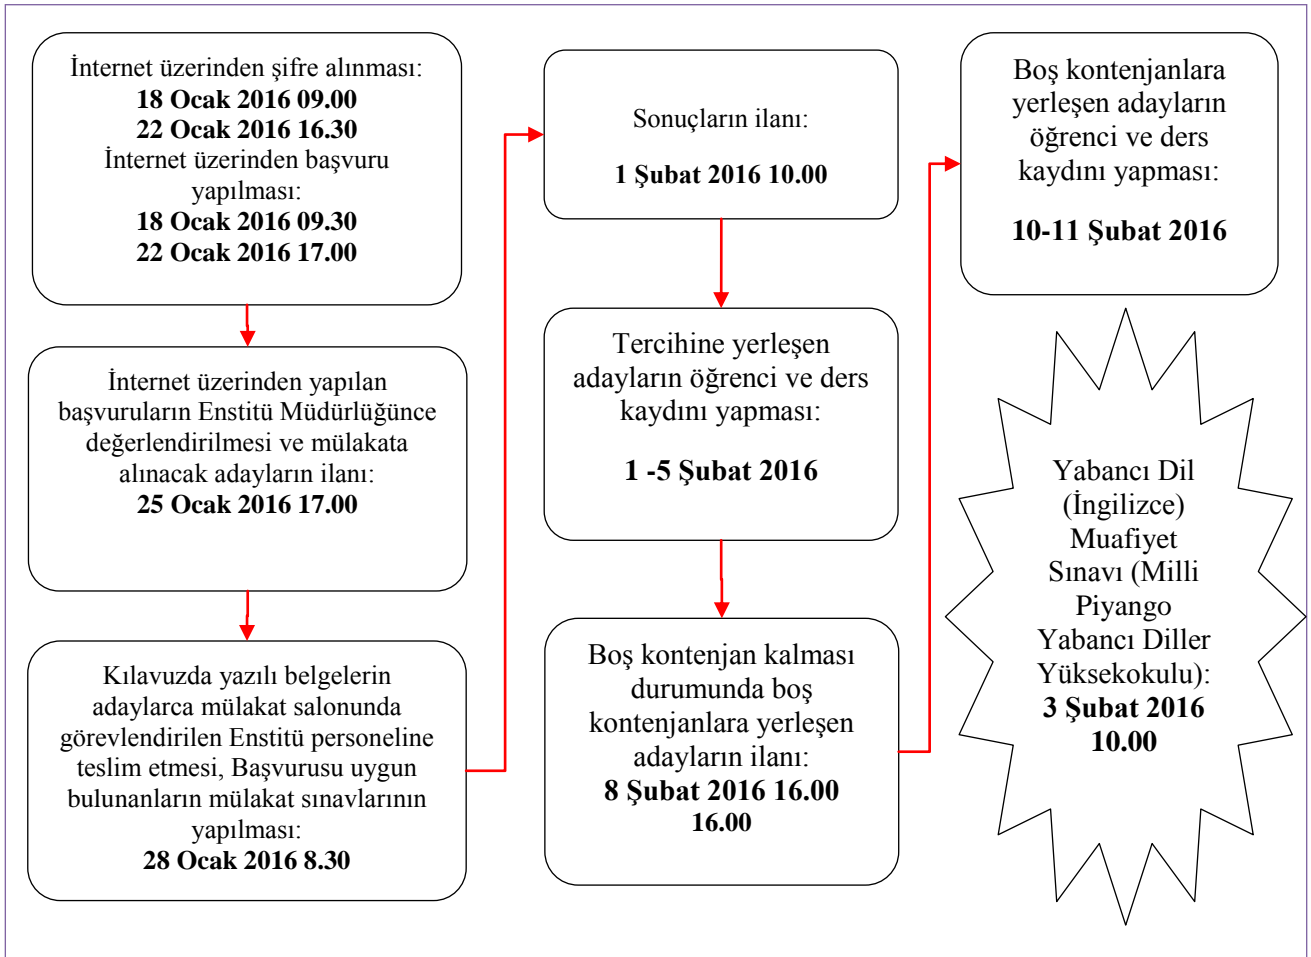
İnternet üzerinden şifre alınması:
**18 Ocak 2016 09.00**
**22 Ocak 2016 16.30**
İnternet üzerinden başvuru yapılması:
**18 Ocak 2016 09.30**
**22 Ocak 2016 17.00**

İnternet üzerinden yapılan başvuruların Enstitü Müdürlüğünce değerlendirilmesi ve mülakata alınacak adayların ilanı:
**25 Ocak 2016 17.00**

Kılavuzda yazılı belgelerin adaylarca mülakat salonunda görevlendirilen Enstitü personeline teslim etmesi, Başvurusu uygun bulunanların mülakat sınavlarının yapılması:
**28 Ocak 2016 8.30**

Sonuçların ilanı:
**1 Şubat 2016 10.00**

Tercihine yerleşen adayların öğrenci ve ders kaydını yapması:
**1 -5 Şubat 2016**

Boş kontenjan kalması durumunda boş kontenjanlara yerleşen adayların ilanı:
**8 Şubat 2016 16.00**
**16.00**

Boş kontenjanlara yerleşen adayların öğrenci ve ders kaydını yapması:
**10-11 Şubat 2016**

Yabancı Dil (İngilizce) Muafiyet Sınavı (Milli Piyango Yabancı Diller Yüksekokulu):
**3 Şubat 2016 10.00**